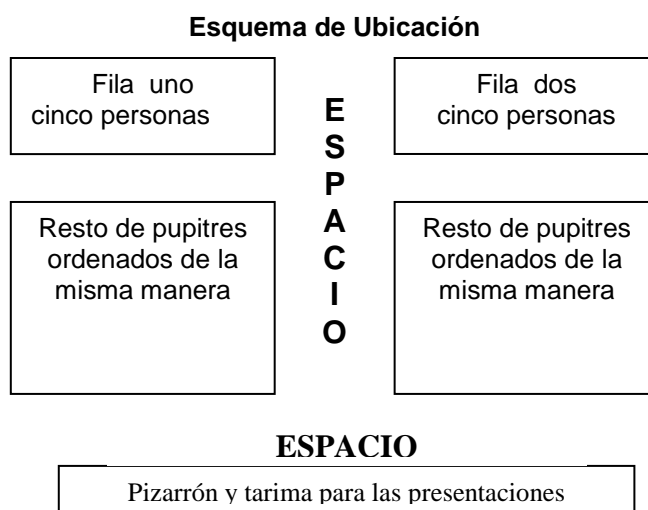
Esquema de Ubicación

Fila uno
cinco personas

E
S
P
A
C
I
O

Fila dos
cinco personas

Resto de pupitres ordenados de la misma manera

Resto de pupitres ordenados de la misma manera

ESPACIO

Pizarrón y tarima para las presentaciones